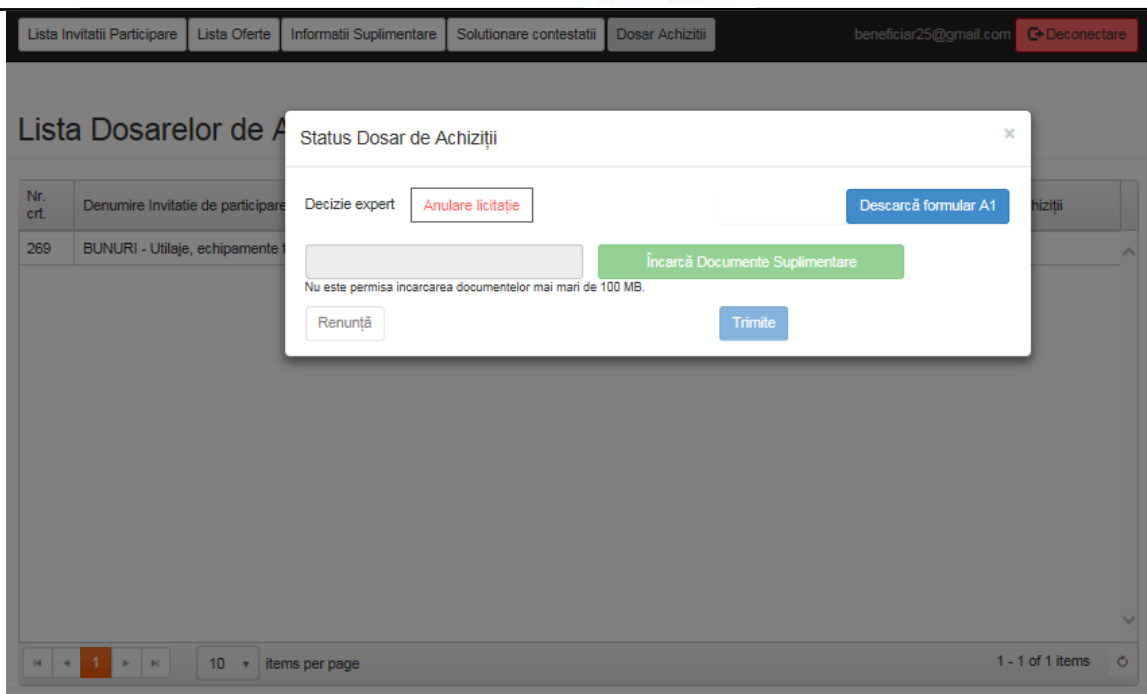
Lista Invitatii Participare | Lista Oferte | Informatii Suplimentare | Solutionare contestatii | Dosar Achizitii

beneficiar25@gmail.com Deconectare

Lista Dosarelor de A

| Nr. crt. | Denumire Invitatie de participare | hiziții |
|---|---|---|
| 269 | BUNURI - Utilaje, echipamente t | |

Status Dosar de Achiziții ×

Decizie expert Anulare licitație

Descarcă formular A1

Încarcă Documente Suplimentare

Nu este permisa incarcarea documentelor mai mari de 100 MB.

Renunță

Trimite

1

10 items per page

1 - 1 of 1 items